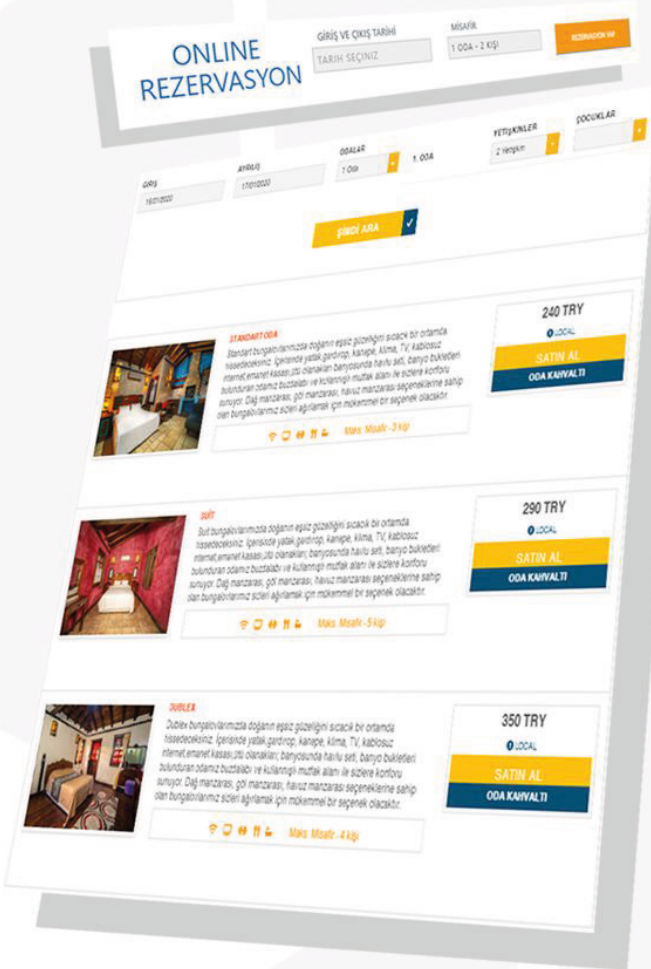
ONLINE REZERVASYON

GİRİŞ VE ÇIKIŞ TARİHİ
TARİH SEÇİNİZ

MİSAFİR
1 ODA - 2 KİŞİ

REZERVASYON YAP

GİRİŞ
15/01/2020

AYRILIŞ
17/01/2020

ODALAR
1 Oda
1. ODA

YETİŞKİNLER
2 Yetişkin

ÇOCUKLAR

ŞİMDİ ARA

STANDART ODA
Standart bungalovlarımızda doğanın eşsiz güzelliğini sıcacık bir ortamda hissedeceksiniz. İçerisinde yatak,gardırop, kanepe, klima, TV, kablosuz internet,emanet kasası,ütü olanakları; banyosunda havlu seti, banyo bukletleri bulunduran odamız buzdolabı ve kullanımlı mutfak alanı ile sizlere konforu sunuyor. Dağ manzarası, göl manzarası, havuz manzarası seçeneklerine sahip olan bungalovlarımız sizleri ağırlamak için mükemmel bir seçenek olacaktır.

Maks. Misafir - 3 kişi

240 TRY
LOCAL
SATIN AL
ODA KAHVALTI

SUİT
Suit bungalovlarımızda doğanın eşsiz güzelliğini sıcacık bir ortamda hissedeceksiniz. İçerisinde yatak,gardırop, kanepe, klima, TV, kablosuz internet,emanet kasası,ütü olanakları; banyosunda havlu seti, banyo bukletleri bulunduran odamız buzdolabı ve kullanımlı mutfak alanı ile sizlere konforu sunuyor. Dağ manzarası, göl manzarası, havuz manzarası seçeneklerine sahip olan bungalovlarımız sizleri ağırlamak için mükemmel bir seçenek olacaktır.

Maks. Misafir - 5 kişi

290 TRY
LOCAL
SATIN AL
ODA KAHVALTI

DUBLEX
Dublex bungalovlarımızda doğanın eşsiz güzelliğini sıcacık bir ortamda hissedeceksiniz. İçerisinde yatak,gardırop, kanepe, klima, TV, kablosuz internet,emanet kasası,ütü olanakları; banyosunda havlu seti, banyo bukletleri bulunduran odamız buzdolabı ve kullanımlı mutfak alanı ile sizlere konforu sunuyor. Dağ manzarası, göl manzarası, havuz manzarası seçeneklerine sahip olan bungalovlarımız sizleri ağırlamak için mükemmel bir seçenek olacaktır.

Maks. Misafir - 4 kişi

350 TRY
LOCAL
SATIN AL
ODA KAHVALTI